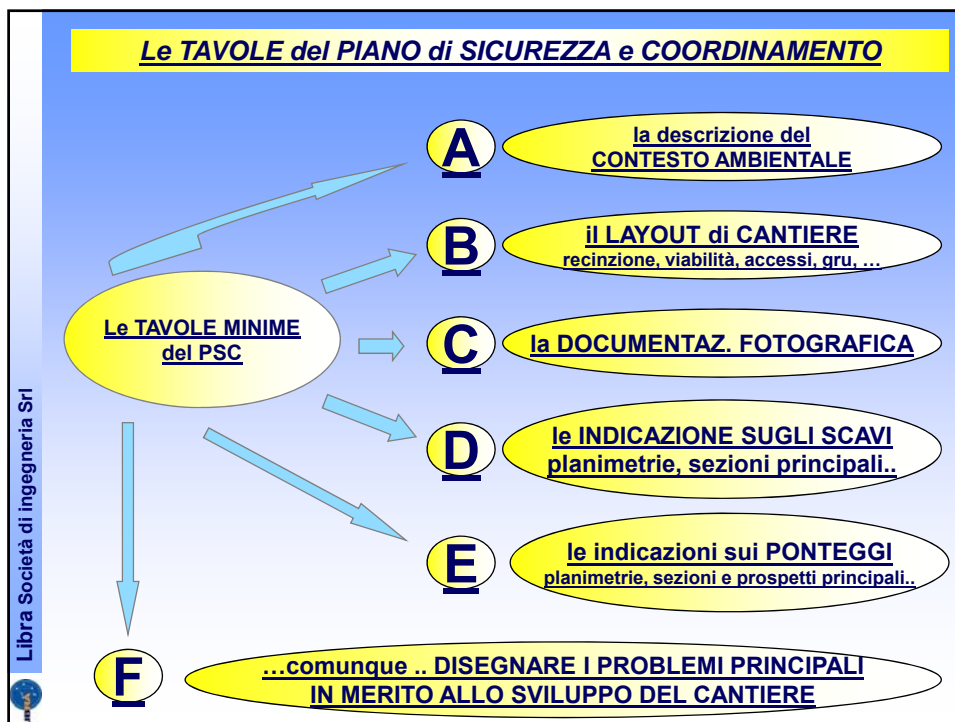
Le TAVOLE del PIANO di SICUREZZA e COORDINAMENTO

Le TAVOLE MINIME del PSC

A

la descrizione del CONTESTO AMBIENTALE

B

il LAYOUT di CANTIERE
recinzione, viabilità, accessi, gru, …

C

la DOCUMENTAZ. FOTOGRAFICA

D

le INDICAZIONE SUGLI SCAVI
planimetrie, sezioni principali..

E

le indicazioni sui PONTEGGI
planimetrie, sezioni e prospetti principali..

F

…comunque .. DISEGNARE I PROBLEMI PRINCIPALI IN MERITO ALLO SVILUPPO DEL CANTIERE

Libra Società di ingegneria Srl